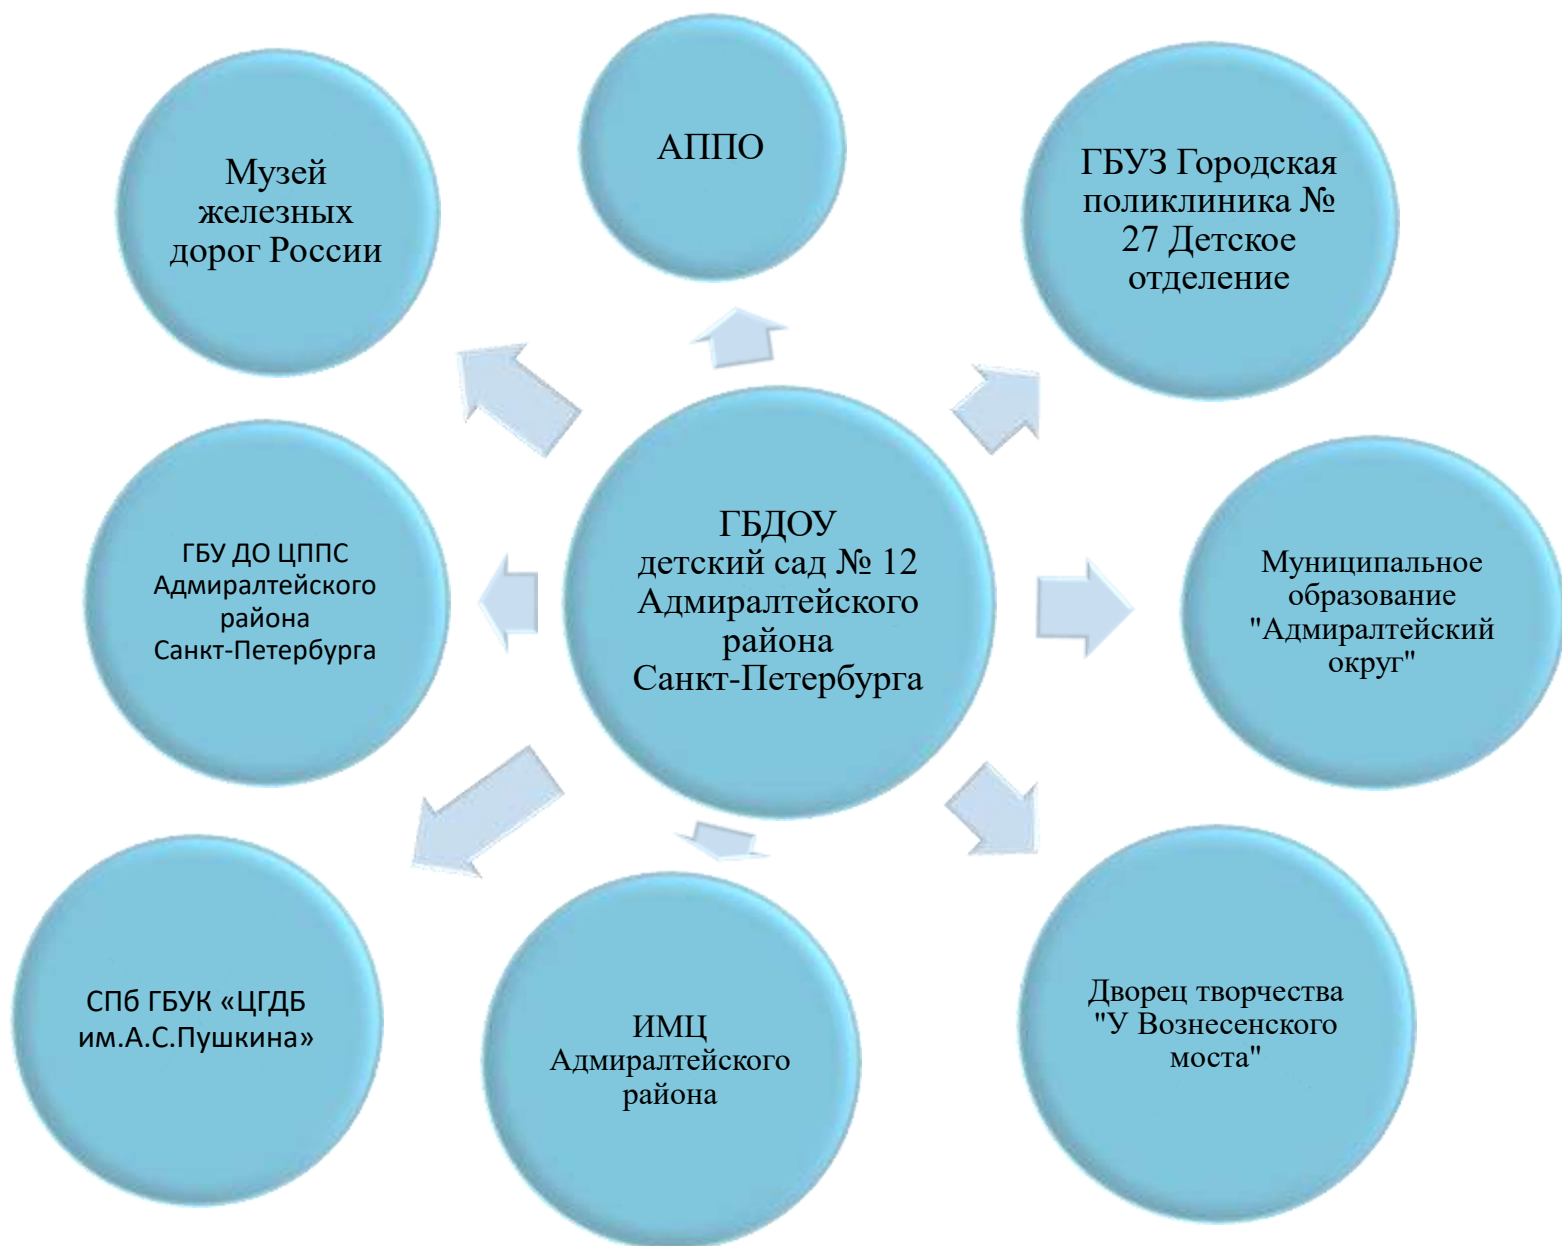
ГБДОУ
детский сад № 12
Адмиралтейского
района
Санкт-Петербурга

Музей железных дорог России

АППО

ГБУЗ Городская поликлиника № 27 Детское отделение

ГБУ ДО ЦППС Адмиралтейского района Санкт-Петербурга

Муниципальное образование "Адмиралтейский округ"

СПб ГБУК «ЦГДБ им.А.С.Пушкина»

ИМЦ Адмиралтейского района

Дворец творчества "У Вознесенского моста"